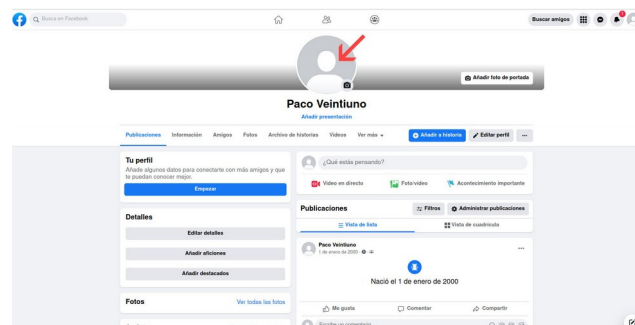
Buscar en Facebook

Buscar amigos

Añadir foto de portada

Paco Veintiuno

Añadir presentación

Publicaciones Información Amigos Fotos Archivo de historias Vídeos Ver más

Añadir a historia

Editar perfil

...

Tu perfil

Añade algunos datos para conectarte con más amigos y que te puedan conocer mejor.

Empezar

Detalles

Editar detalles

Añadir aficiones

Añadir destacados

Fotos

Ver todas las fotos

¿Qué estás pensando?

Vídeo en directo

Foto/vídeo

Acontecimiento importante

Publicaciones

Filtros

Administrar publicaciones

Vista de lista

Vista de cuadrícula

Paco Veintiuno

1 de enero de 2000

Nació el 1 de enero de 2000

Me gusta

Comentar

Compartir

Escribe un comentario...